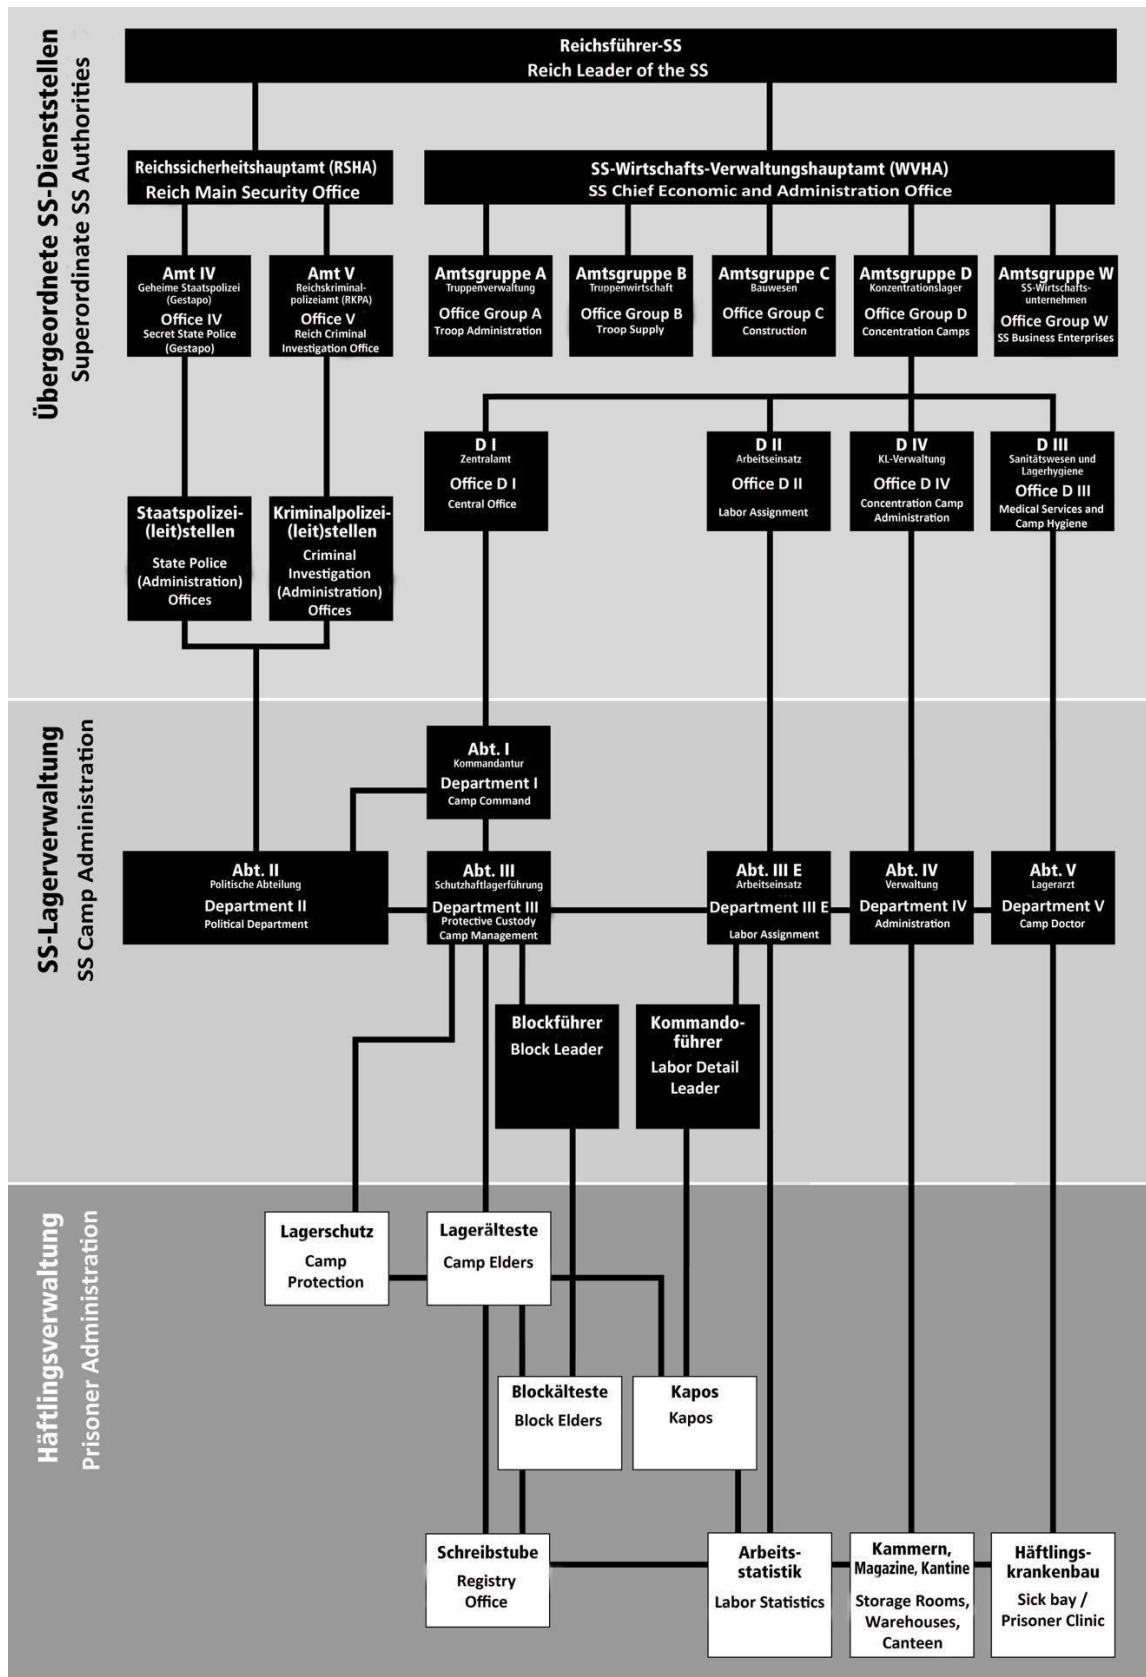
Übergeordnete SS-Dienststellen
Superordinate SS Authorities

Reichsführer-SS
Reich Leader of the SS

Reichssicherheitshauptamt (RSHA)
Reich Main Security Office

SS-Wirtschafts-Verwaltungshauptamt (WVHA)
SS Chief Economic and Administration Office

Amt IV
Geheime Staatspolizei (Gestapo)
Office IV
Secret State Police (Gestapo)

Amt V
Reichskriminalpolizeiamt (RKPA)
Office V
Reich Criminal Investigation Office

Amtsgruppe A
Truppenverwaltung
Office Group A
Troop Administration

Amtsgruppe B
Truppenwirtschaft
Office Group B
Troop Supply

Amtsgruppe C
Bauwesen
Office Group C
Construction

Amtsgruppe D
Konzentrationslager
Office Group D
Concentration Camps

Amtsgruppe W
SS-Wirtschaftsunternehmen
Office Group W
SS Business Enterprises

D I
Zentralamt
Office D I
Central Office

D II
Arbeitseinsatz
Office D II
Labor Assignment

D IV
KL-Verwaltung
Office D IV
Concentration Camp Administration

D III
Sanitätswesen und Lagerhygiene
Office D III
Medical Services and Camp Hygiene

Staatspolizei(leit)stellen
State Police (Administration) Offices

Kriminalpolizei(leit)stellen
Criminal Investigation (Administration) Offices

SS-Lagerverwaltung
SS Camp Administration

Abt. I
Kommandantur
Department I
Camp Command

Abt. II
Politische Abteilung
Department II
Political Department

Abt. III
Schutzhaftlagerführung
Department III
Protective Custody Camp Management

Abt. III E
Arbeitseinsatz
Department III E
Labor Assignment

Abt. IV
Verwaltung
Department IV
Administration

Abt. V
Lagerarzt
Department V
Camp Doctor

Blockführer
Block Leader

Kommandoführer
Labor Detail Leader

Häftlingsverwaltung
Prisoner Administration

Lagerschutz
Camp Protection

Lagerälteste
Camp Elders

Blockälteste
Block Elders

Kapos
Kapos

Schreibstube
Registry Office

Arbeitsstatistik
Labor Statistics

Kammern, Magazine, Kantine
Storage Rooms, Warehouses, Canteen

Häftlingskrankenbau
Sick bay / Prisoner Clinic